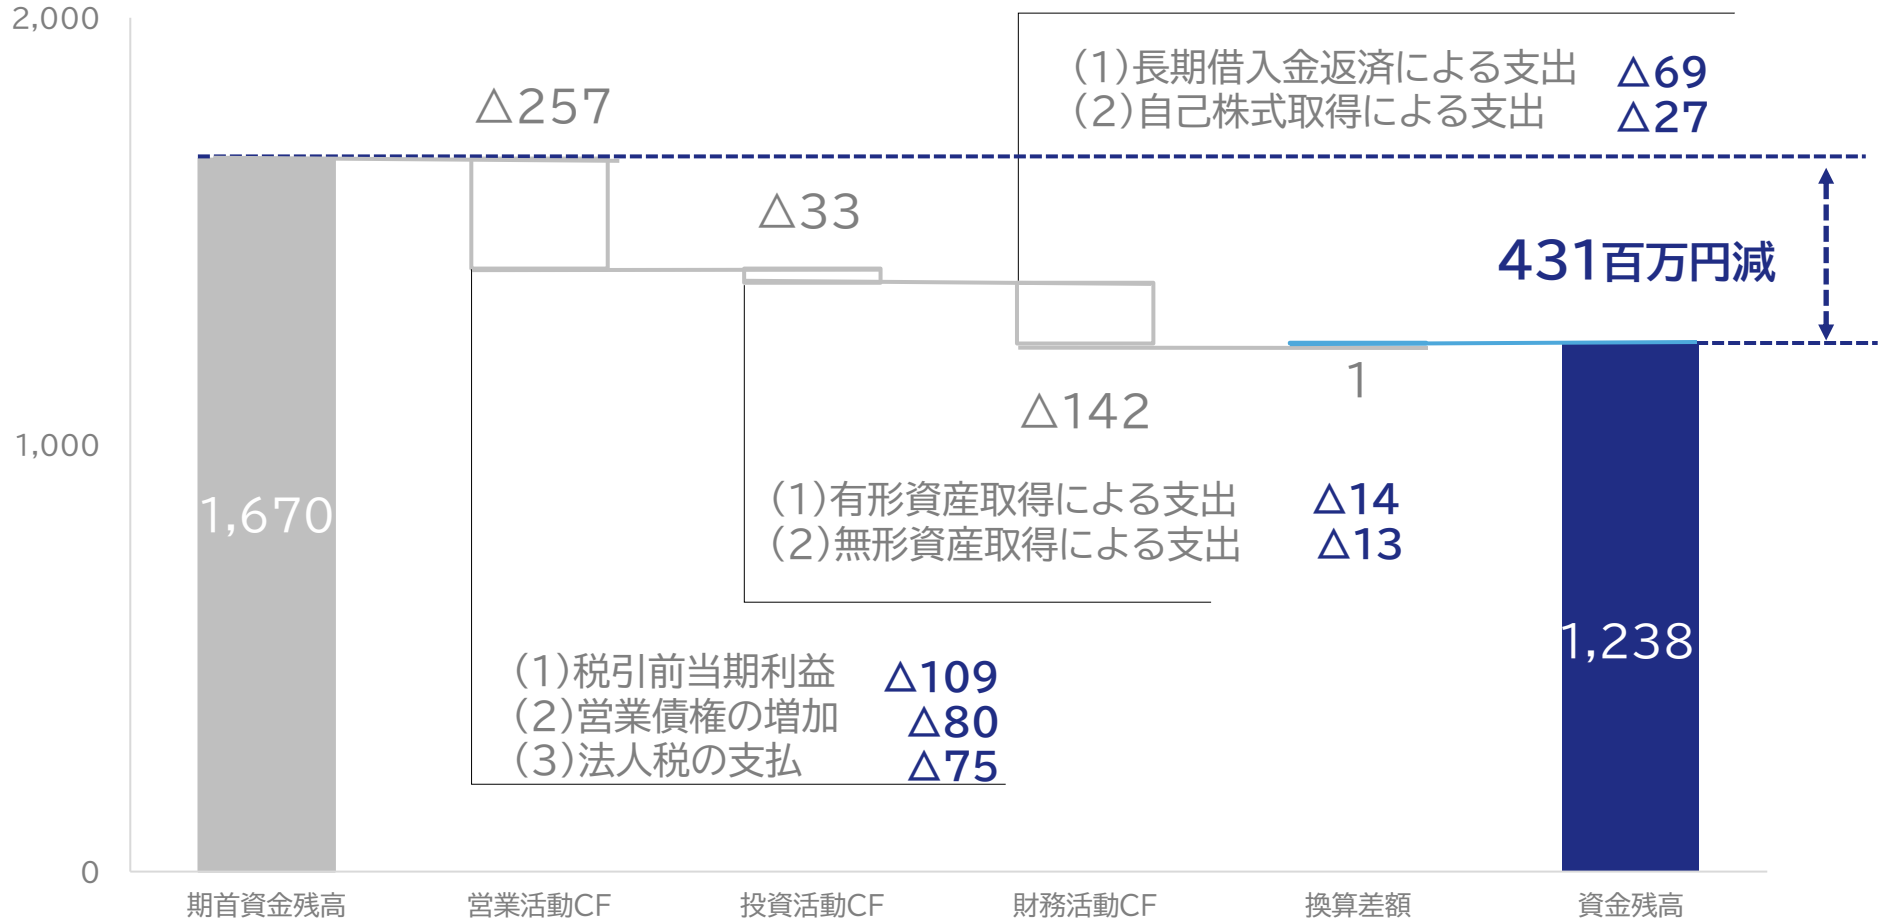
2,000

1,000

0

△257

△33

△142

1

(1)長期借入金返済による支出 △69
(2)自己株式取得による支出 △27

431百万円減

1,670

1,238

(1)有形資産取得による支出 △14
(2)無形資産取得による支出 △13

(1)税引前当期利益 △109
(2)営業債権の増加 △80
(3)法人税の支払 △75

期首資金残高

営業活動CF

投資活動CF

財務活動CF

換算差額

資金残高